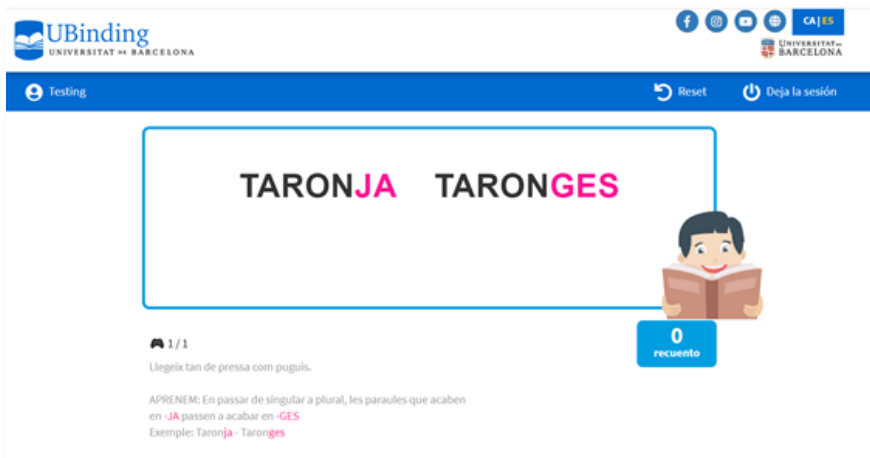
UBinding
UNIVERSITAT DE BARCELONA

CA | ES

UNIVERSITAT DE BARCELONA

Testing

Reset

Deja la sesión

TARONJA TARONGES

0
recuento

1 / 1

Llegeix tan de pressa com puguis.

APRENEM: En passar de singular a plural, les paraules que acaben en -JA passen a acabar en -GES
Exemple: Taronja - Taronges